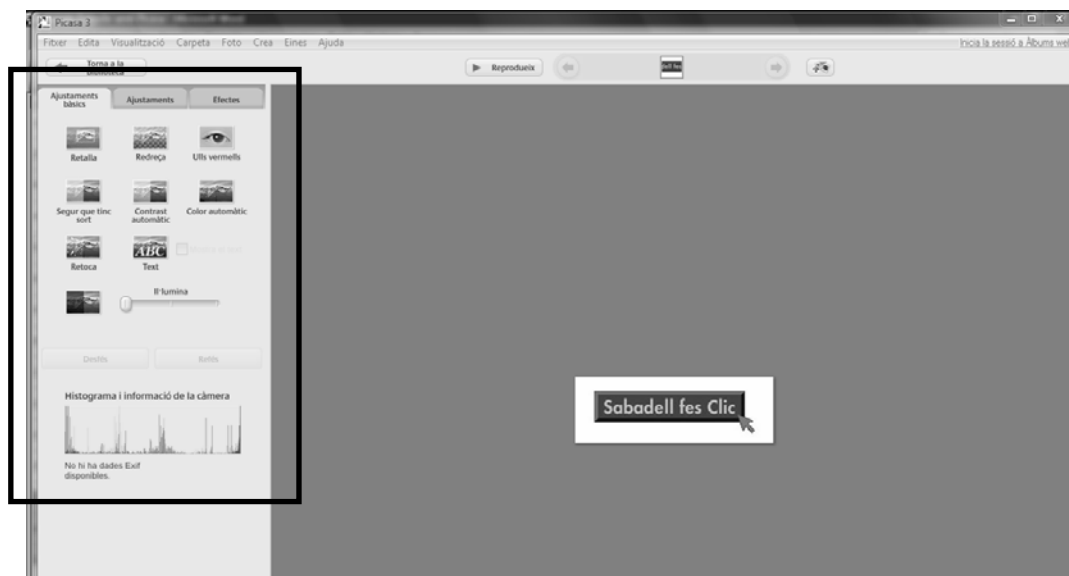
Picasa 3

Fitxer Edita Visualització Carpeta Foto Crea Eines Ajuda

Inicia la sessió a Àlbums we

Torna a la biblioteca

Reprodueix

Ajustaments bàsics
Ajustaments
Efectes

Retalla
Redreça
Ulls vermells

Segur que tinc sort
Contrast automàtic
Color automàtic

Retoca
ABC
Text
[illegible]

Il·lumina

Desfés
Refés

Histograma i informació de la càmera

No hi ha dades Exif disponibles.

Sabadell fes Clic